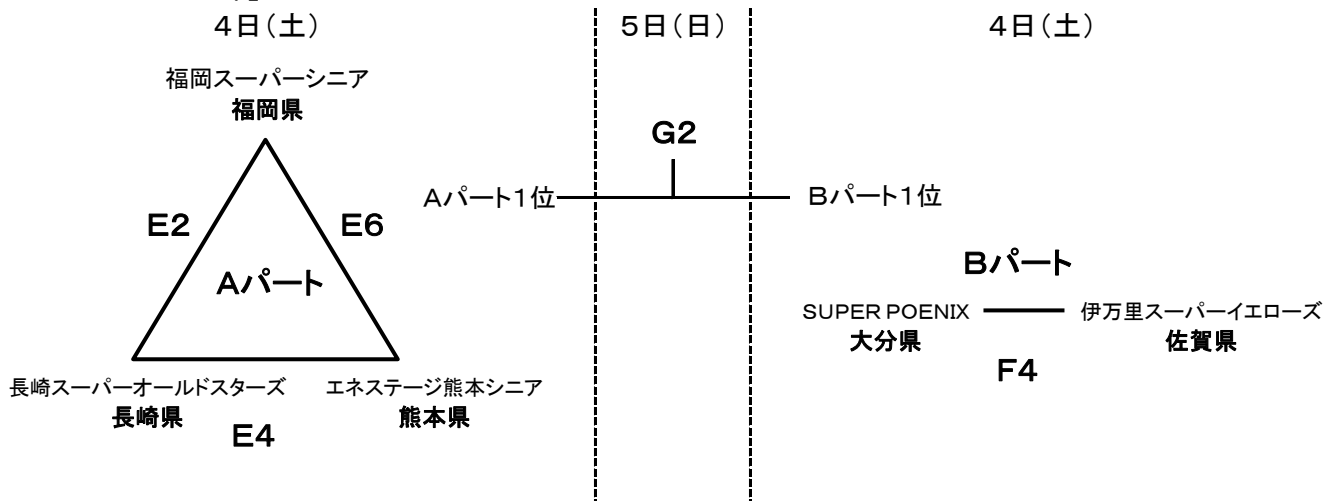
4日（土）

5日（日）

4日（土）

福岡スーパーシニア
福岡県

E2

E6

Aパート

長崎スーパーオールドスターズ
長崎県

エネステージ熊本シニア
熊本県

E4

G2

Aパート1位

Bパート1位

Bパート

SUPER POENIX
大分県

伊万里スーパーイエローズ
佐賀県

F4